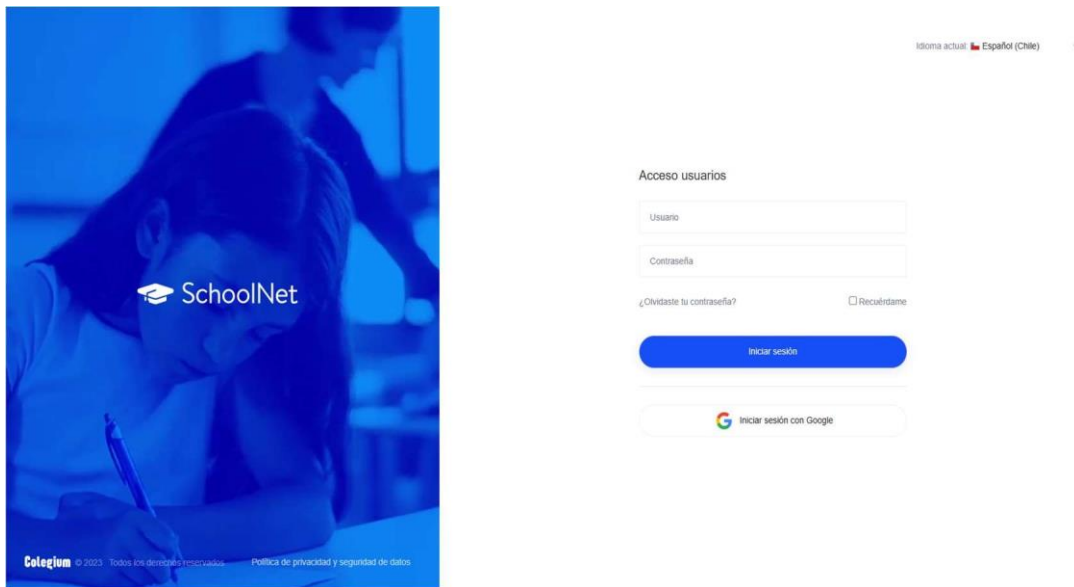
SchoolNet

Colegium © 2023 Todos los derechos reservados Política de privacidad y seguridad de datos

Idioma actual Español (Chile)

Acceso usuarios

Usuario

Contraseña

¿Olvidaste tu contraseña?

Recuérdame

Iniciar sesión

Iniciar sesión con Google